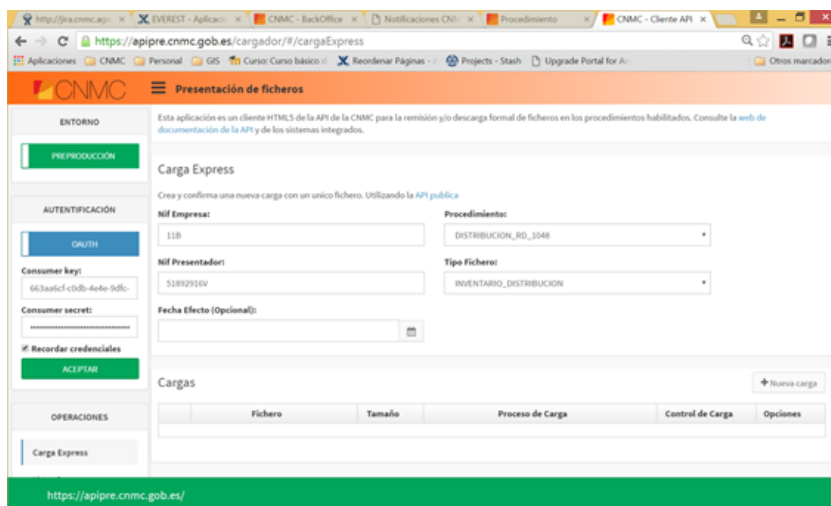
http://jira.cnmc.ag × EVEREST - Aplicaci × CNMC - BackOffice × Notificaciones CN × Procedimiento × CNMC - Cliente API ×

https://apipre.cnmc.gob.es/cargador/#/cargaExpress

Aplicaciones CNMC Personal GIS Curso: Curso básico d Reordenar Páginas - Projects - Stash Upgrade Portal for A Otros marcador

CNMC Presentación de ficheros

ENTORNO

PREPRODUCCIÓN

AUTENTIFICACIÓN

OAUTH

Consumer key:

663aa6cf-c0db-4e4e-9dfc-

Consumer secret:

••••••••••••••••••••••••••••••••

Recordar credenciales

ACEPTAR

OPERACIONES

Carga Express

Esta aplicación es un cliente HTML5 de la API de la CNMC para la remisión y/o descarga formal de ficheros en los procedimientos habilitados. Consulte la web de documentación de la API y de los sistemas integrados.

Carga Express

Crea y confirma una nueva carga con un unico fichero. Utilizando la API publica

Nif Empresa:

11B

Procedimiento:

DISTRIBUCION_RD_1048

Nif Presentador:

51892916V

Tipo Fichero:

INVENTARIO_DISTRIBUCION

Fecha Efecto (Opcional):

Cargas

+ Nueva carga

| | Fichero | Tamaño | Proceso de Carga | Control de Carga | Opciones |
|---|---|---|---|---|---|
| | | | | | |

https://apipre.cnmc.gob.es/